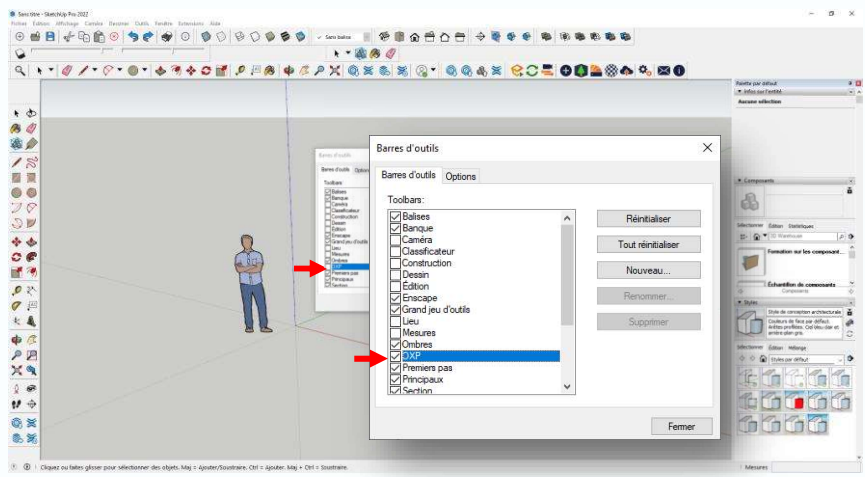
Sans titre - SketchUp Pro 2022
Fichier Édition Affichage Caméra Dessiner Outils Fenêtre Extensions Aide

Sans balise

Barres d'outils

Barres d'outils Options

Toolbars:

- [x] Balises
- [x] Banque
- [ ] Caméra
- [ ] Classificateur
- [ ] Construction
- [ ] Dessin
- [ ] Édition
- [x] Enscape
- [x] Grand jeu d'outils
- [ ] Lieu
- [ ] Mesures
- [x] Ombres
- [x] DXP
- [x] Premiers pas
- [x] Principaux
- [x] Section

Réinitialiser
Tout réinitialiser
Nouveau...
Renommer...
Supprimer

Fermer

Palette par défaut
Infos sur l'entité
Aucune sélection

Composants
Sélectionner Édition Statistiques
Formation sur les composant...
Échantillon de composants
Composants

Styles
Style de conception architecturale
Couleurs de face par défaut. Arêtes profilées. Ciel bleu clair et arrière-plan gris.
Sélectionner Édition Mélange
Styles par défaut

Cliquez ou faites glisser pour sélectionner des objets. Maj = Ajouter/Soustraire. Ctrl = Ajouter. Maj + Ctrl = Soustraire.
Mesures